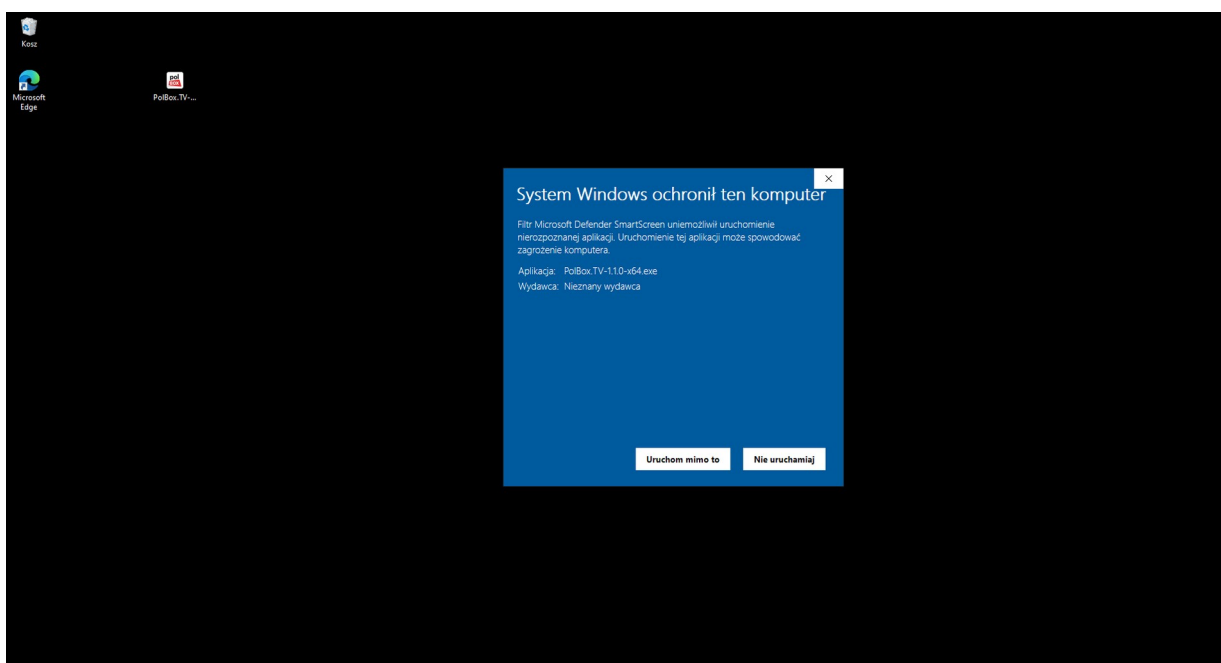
Kosz

Microsoft Edge

pol box

PolBox.TV-...

×

System Windows ochronił ten komputer

Filtr Microsoft Defender SmartScreen uniemożliwił uruchomienie nierozpoznanej aplikacji. Uruchomienie tej aplikacji może spowodować zagrożenie komputera.

Aplikacja: PolBox.TV-1.1.0-x64.exe
Wydawca: Nieznany wydawca

Uruchom mimo to

Nie uruchamiaj